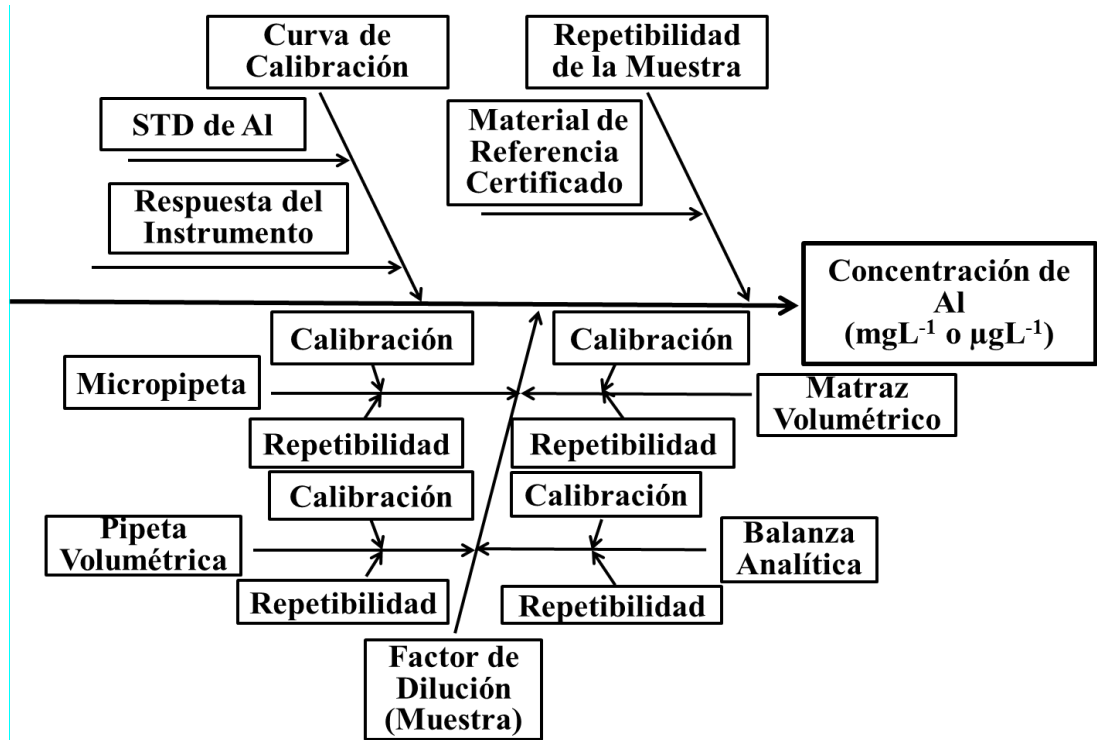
Curva de Calibración

Repetibilidad de la Muestra

STD de Al

Material de Referencia Certificado

Respuesta del Instrumento

Concentración de Al ($mgL^{-1}$ o $\mu gL^{-1}$)

Calibración

Calibración

Micropipeta

Matraz Volumétrico

Repetibilidad

Repetibilidad

Calibración

Calibración

Pipeta Volumétrica

Balanza Analítica

Repetibilidad

Repetibilidad

Factor de Dilución (Muestra)